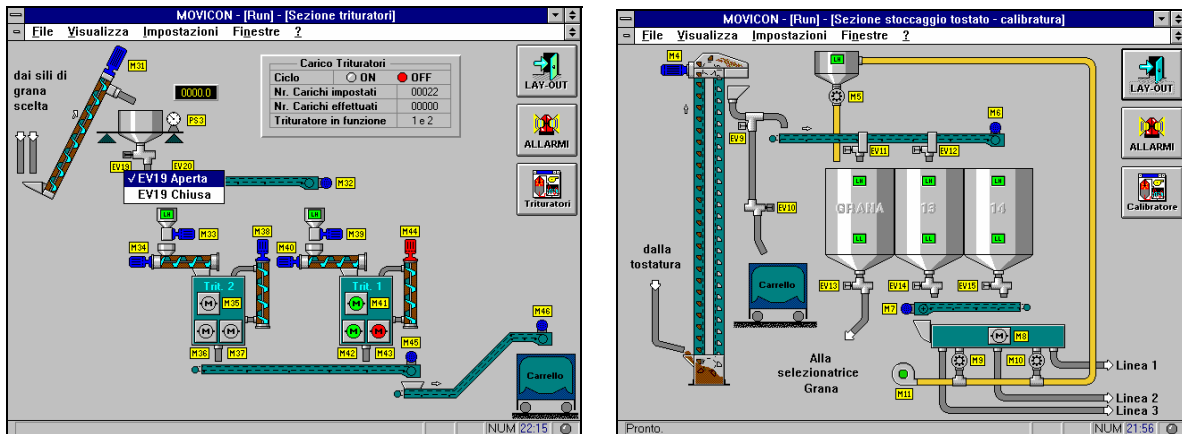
MOVICON - [Run] - [Sezione trituratori]
File Visualizza Impostazioni Finestre ?

dai sili di grana scelta

M31

0000.0

PS3

Carico Trituratori

| Ciclo | ON | OFF |
|---|---|---|
| Nr. Carichi impostati | | 00022 |
| Nr. Carichi effettuati | | 00000 |
| Trituratore in funzione | | 1 e 2 |

LAY-OUT
ALLARMI
Trituratori

EV19 EV20
✓EV19 Aperta
EV19 Chiusa
M32

LL M33 M34
M38
LL M39 M40
M44

Trit. 2
M35
M36 M37

Trit. 1
M41
M42 M43
M45
M46

Carrello

NUM 22:15

MOVICON - [Run] - [Sezione stoccaggio tostato - calibratura]
File Visualizza Impostazioni Finestre ?

M4
LH
M5
M6
EV9
EV11 EV12
EV10
LAY-OUT
ALLARMI
Calibratore

GRANA 13 14
LH LH LH
LL LL LL

dalla tostatura

Carrello

EV13 EV14 EV15
M7
M8
M9 M10

Alla selezionatrice Grana

M11

Linea 1
Linea 2
Linea 3

Pronto.
NUM 21:56